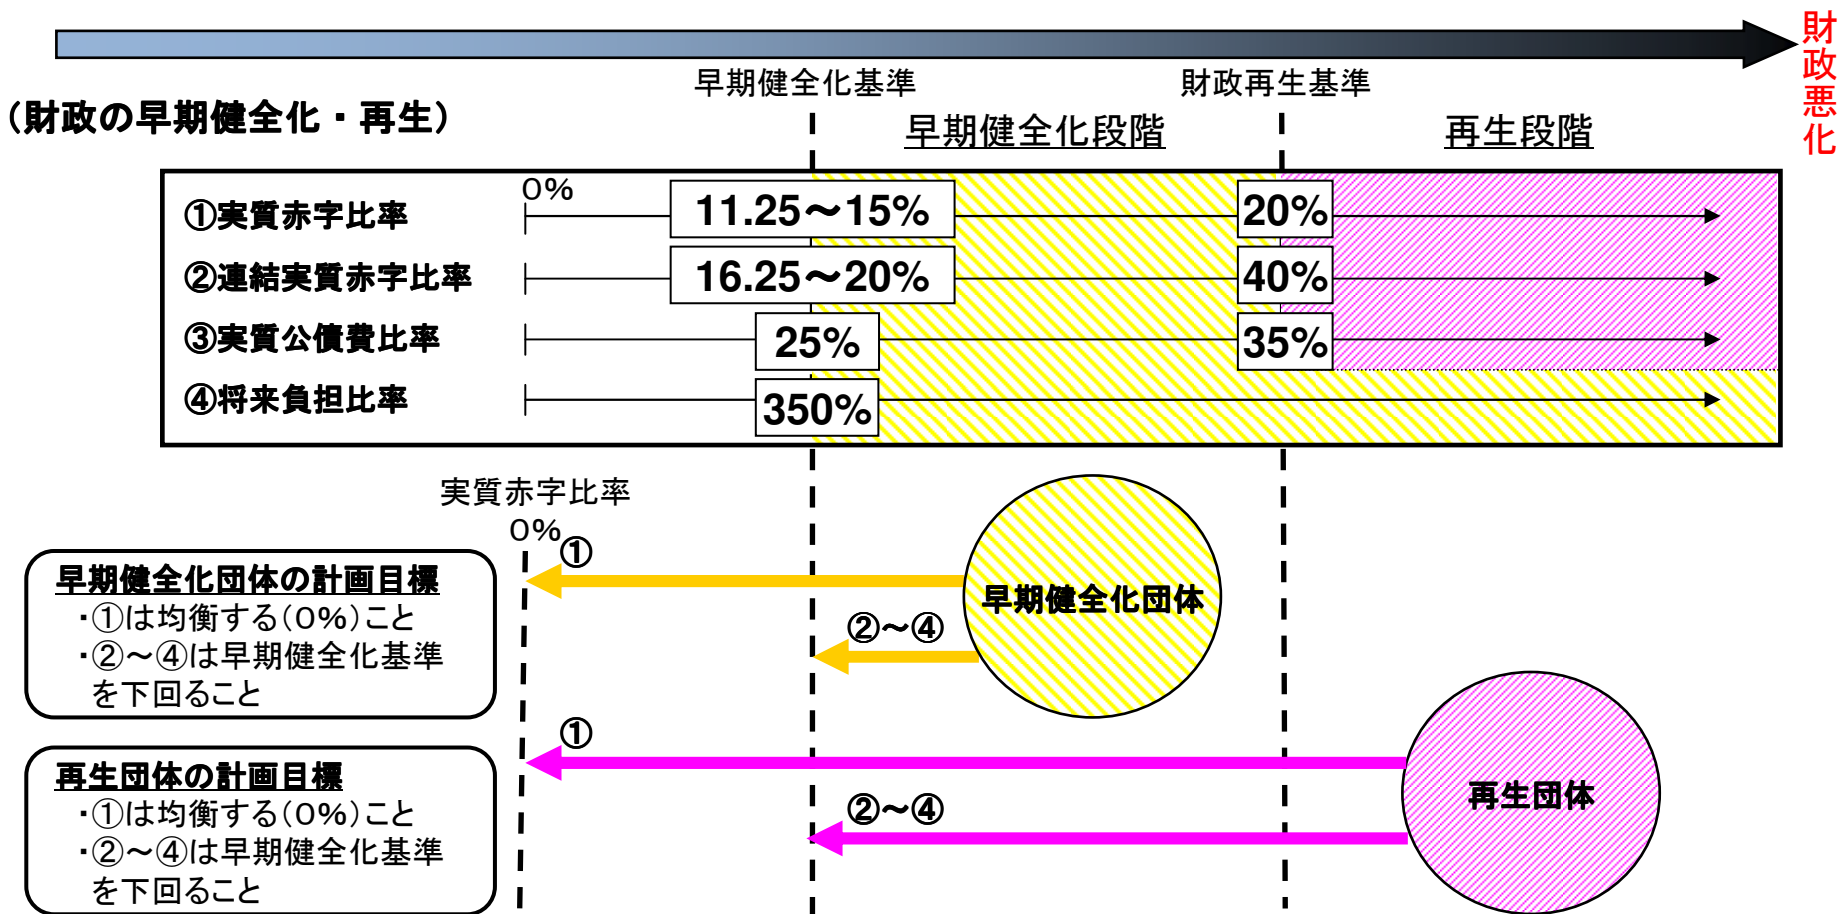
財政悪化

（財政の早期健全化・再生）

早期健全化基準　財政再生基準

早期健全化段階　再生段階

0%

| | | | |
|---|---|---|---|
| ①実質赤字比率 | 11.25～15% | 20% | |
| ②連結実質赤字比率 | 16.25～20% | 40% | |
| ③実質公債費比率 | 25% | 35% | |
| ④将来負担比率 | 350% | | |

実質赤字比率
0%

①

早期健全化団体

②～④

早期健全化団体の計画目標
・①は均衡する（0%）こと
・②～④は早期健全化基準を下回ること

①

再生団体

②～④

再生団体の計画目標
・①は均衡する（0%）こと
・②～④は早期健全化基準を下回ること